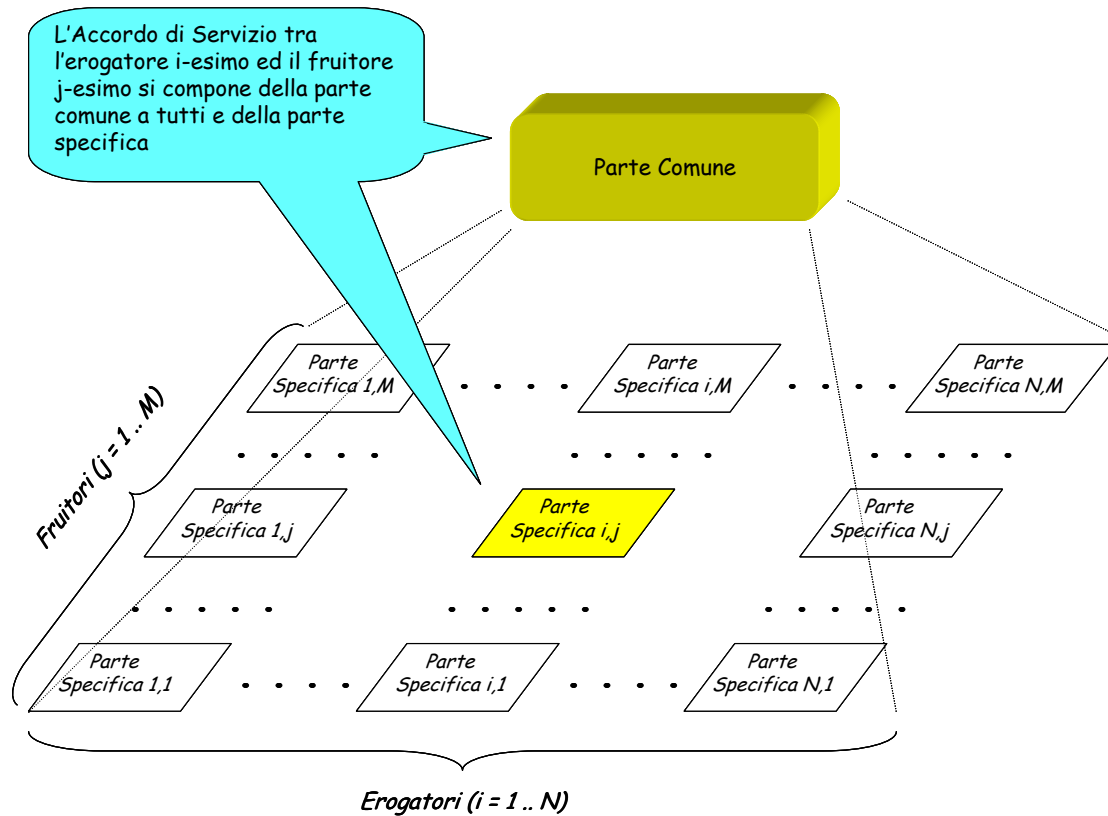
L’Accordo di Servizio tra l’erogatore i-esimo ed il fruitore j-esimo si compone della parte comune a tutti e della parte specifica

Parte Comune

Fruitori (j = 1 .. M)

Parte Specifica 1,M

Parte Specifica i,M

Parte Specifica N,M

Parte Specifica 1,j

Parte Specifica i,j

Parte Specifica N,j

Parte Specifica 1,1

Parte Specifica i,1

Parte Specifica N,1

Erogatori (i = 1 .. N)